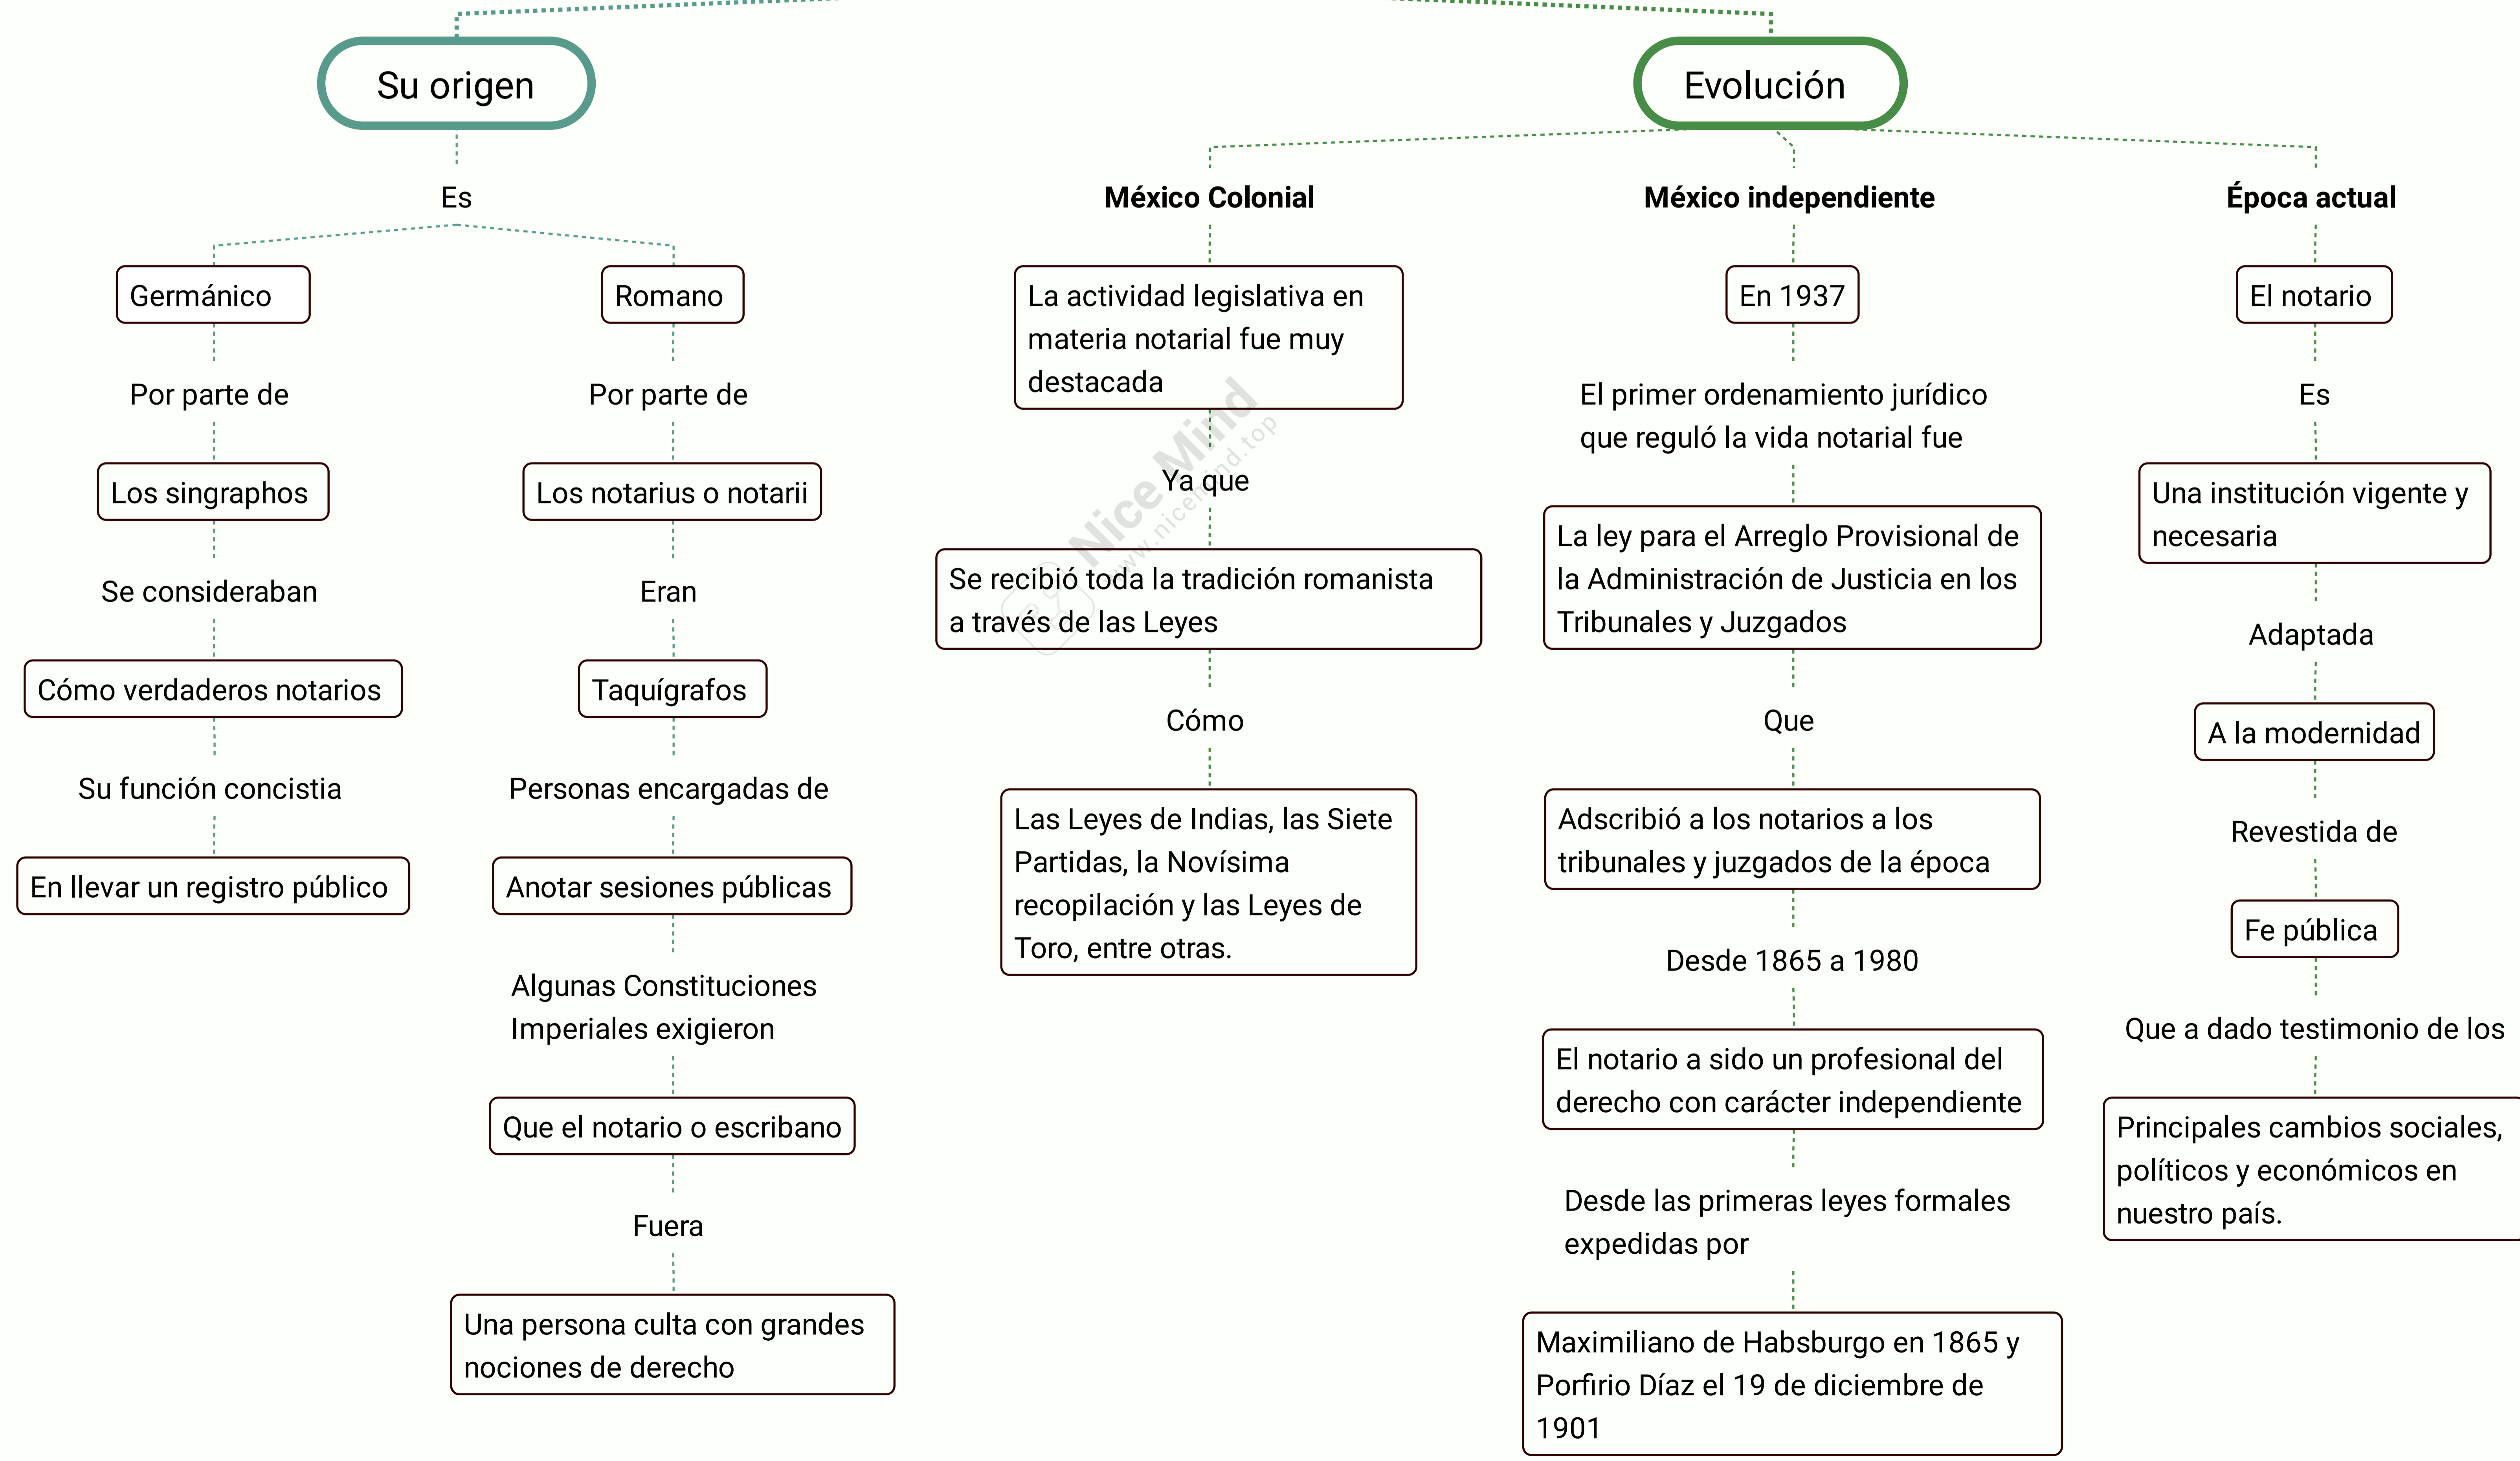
Su origen

Es

Germánico

Por parte de

Los singraphos

Se consideraban

Cómo verdaderos notarios

Su función concistia

En llevar un registro público

Romano

Por parte de

Los notarius o notarii

Eran

Taquígrafos

Personas encargadas de

Anotar sesiones públicas

Algunas Constituciones Imperiales exigieron

Que el notario o escribano

Fuera

Una persona culta con grandes nociones de derecho

Evolución

México Colonial

La actividad legislativa en materia notarial fue muy destacada

Ya que

Se recibió toda la tradición romanista a través de las Leyes

Cómo

Las Leyes de Indias, las Siete Partidas, la Novísima recopilación y las Leyes de Toro, entre otras.

México independiente

En 1937

El primer ordenamiento jurídico que reguló la vida notarial fue

La ley para el Arreglo Provisional de la Administración de Justicia en los Tribunales y Juzgados

Que

Adscribió a los notarios a los tribunales y juzgados de la época

Desde 1865 a 1980

El notario a sido un profesional del derecho con carácter independiente

Desde las primeras leyes formales expedidas por

Maximiliano de Habsburgo en 1865 y Porfirio Díaz el 19 de diciembre de 1901

Época actual

El notario

Es

Una institución vigente y necesaria

Adaptada

A la modernidad

Revestida de

Fe pública

Que a dado testimonio de los

Principales cambios sociales, políticos y económicos en nuestro país.

NiceMind
www.nicemind.top